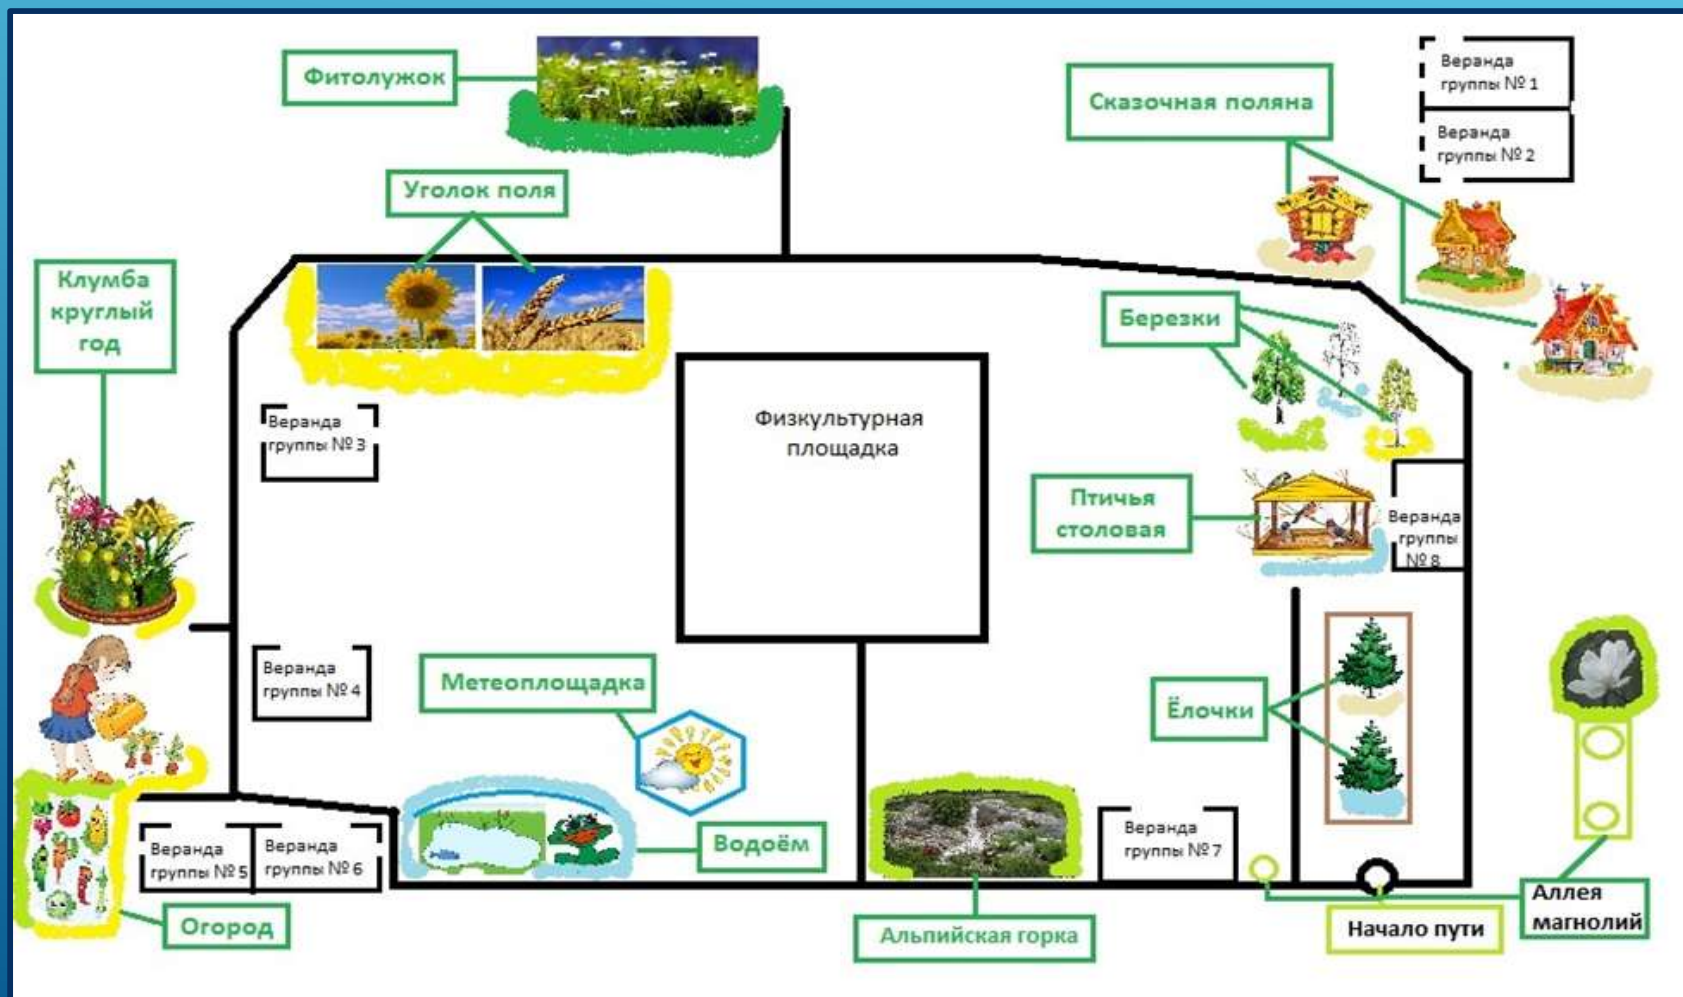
Фитолужок

Сказочная поляна

Веранда группы № 1

Веранда группы № 2

Уголок поля

Клумба круглый год

Березки

Веранда группы № 3

Физкультурная площадка

Птичья столовая

Веранда группы № 8

Веранда группы № 4

Метеоплощадка

Ёлочки

Веранда группы № 5

Веранда группы № 6

Водоём

Веранда группы № 7

Огород

Альпийская горка

Начало пути

Аллея магнолий